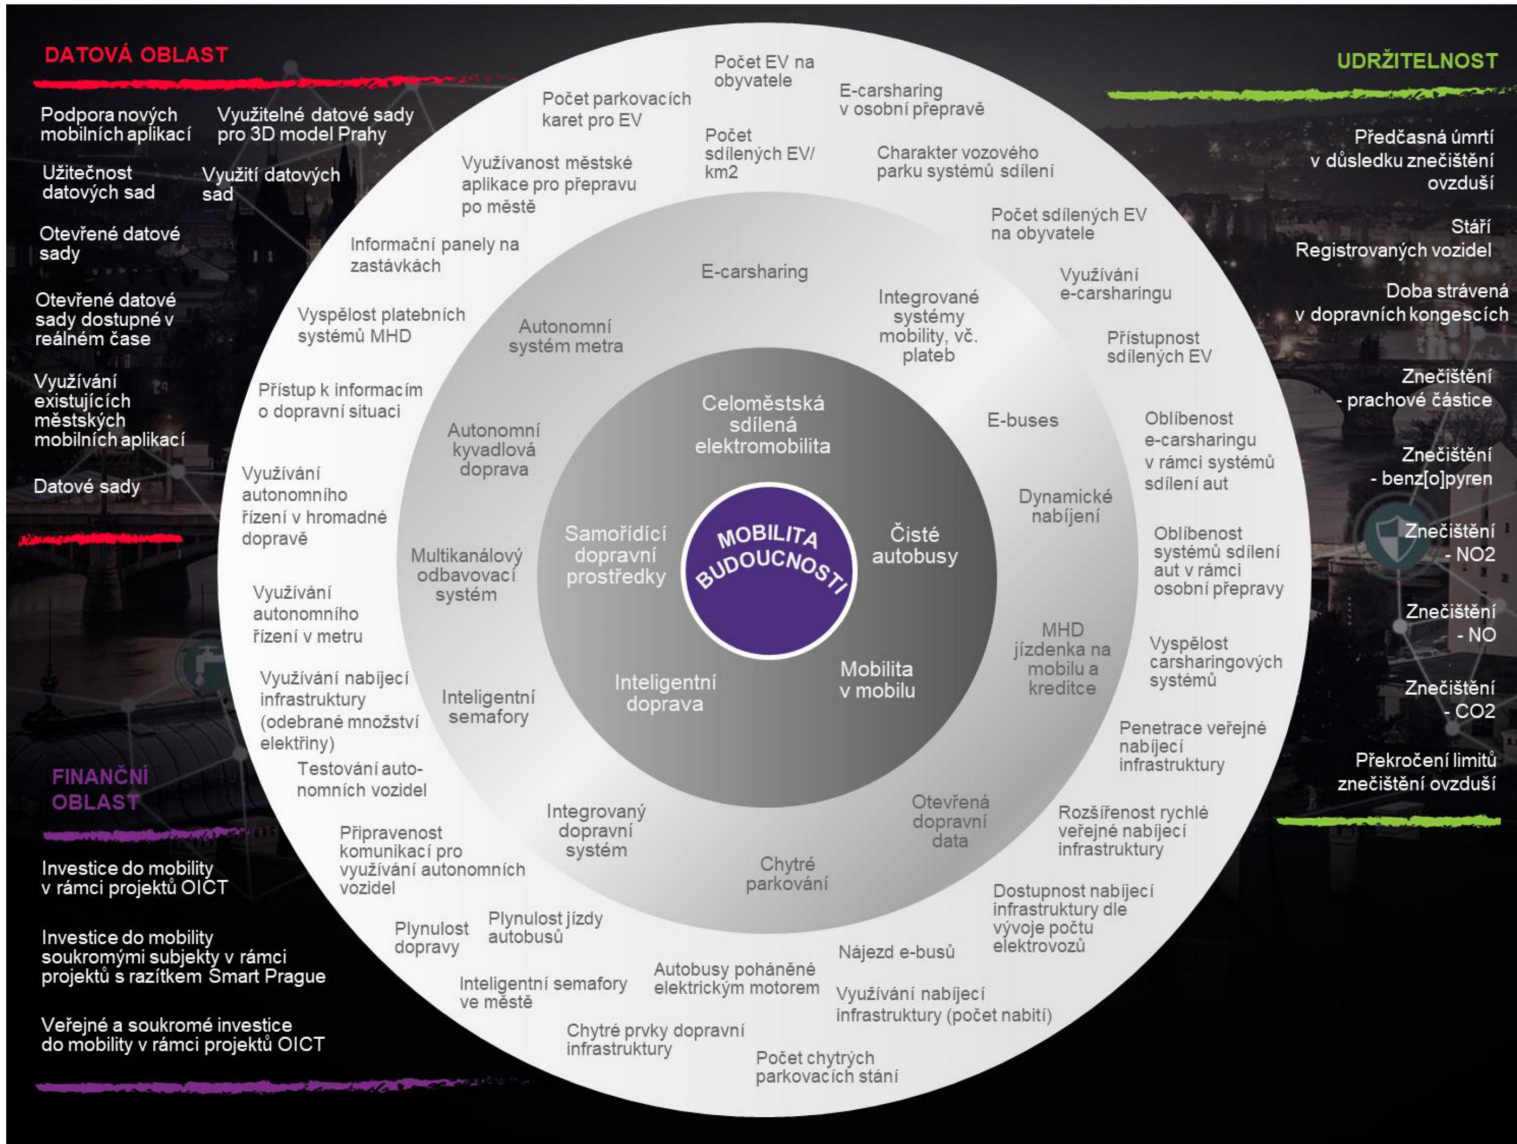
DATOVÁ OBLAST

Podpora nových mobilních aplikací

Využitelné datové sady pro 3D model Prahy

Užitečnost datových sad

Využití datových sad

Otevřené datové sady

Otevřené datové sady dostupné v reálném čase

Využívání existujících městských mobilních aplikací

Datové sady

FINANČNÍ OBLAST

Investice do mobility v rámci projektů OICT

Investice do mobility soukromými subjekty v rámci projektů s razítkem Smart Prague

Veřejné a soukromé investice do mobility v rámci projektů OICT

UDRŽITELNOST

Předčasná úmrtí v důsledku znečištění ovzduší

Stáří Registrovaných vozidel

Doba strávená v dopravních kongescích

Znečištění - prachové částice

Znečištění - benz[o]pyren

Znečištění - NO2

Znečištění - NO

Znečištění - CO2

Překročení limitů znečištění ovzduší

Počet EV na obyvatele

E-carsharing v osobní přepravě

Počet parkovacích karet pro EV

Počet sdílených EV/ km2

Charakter vozového parku systémů sdílení

Využívanost městské aplikace pro přepravu po městě

Počet sdílených EV na obyvatele

Informační panely na zastávkách

Využívání e-carsharingu

Vyspělost platebních systémů MHD

Přístupnost sdílených EV

Přístup k informacím o dopravní situaci

Oblíbenost e-carsharingu v rámci systémů sdílení aut

Využívání autonomního řízení v hromadné dopravě

Oblíbenost systémů sdílení aut v rámci osobní přepravy

Využívání autonomního řízení v metru

Vyspělost carsharingových systémů

Využívání nabíjecí infrastruktury (odebrané množství elektřiny)

Penetrace veřejné nabíjecí infrastruktury

Testování autonomních vozidel

Rozšířenost rychlé veřejné nabíjecí infrastruktury

Připravenost komunikací pro využívání autonomních vozidel

Dostupnost nabíjecí infrastruktury dle vývoje počtu elektrovozů

Plynulost dopravy

Plynulost jízdy autobusů

Nájezd e-busů

Inteligentní semafory ve městě

Autobusy poháněné elektrickým motorem

Využívání nabíjecí infrastruktury (počet nabití)

Chytré prvky dopravní infrastruktury

Počet chytrých parkovacích stání

E-carsharing

Autonomní systém metra

Integrované systémy mobility, vč. plateb

E-buses

Autonomní kyvadlová doprava

Dynamické nabíjení

Multikanálový odbavovací systém

MHD jízdenka na mobilu a kreditce

Inteligentní semafory

Integrovaný dopravní systém

Chytré parkování

Otevřená dopravní data

Celoměstská sdílená elektromobilita

Samořídící dopravní prostředky

Čisté autobusy

Inteligentní doprava

Mobilita v mobilu

MOBILITA BUDOUCNOSTI